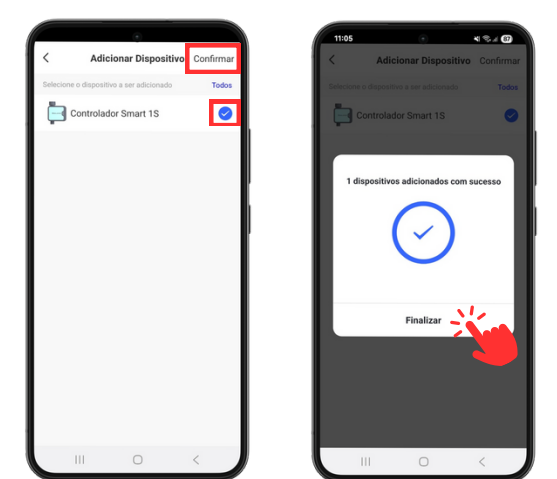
Adicionar Dispositivo Confirmar

Selecione o dispositivo a ser adicionado Todos

Controlador Smart 1S

11:05

Adicionar Dispositivo Confirmar

Todos

Controlador Smart 1S

1 dispositivos adicionados com sucesso

Finalizar